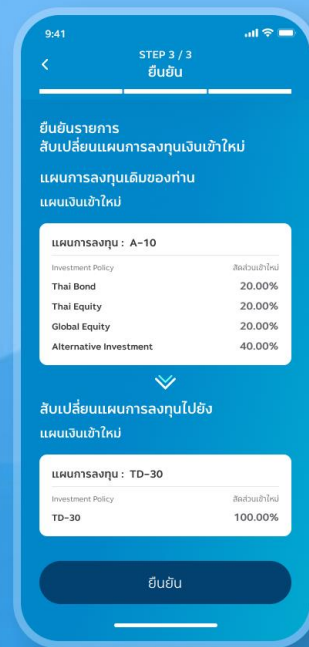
9:41

STEP 3 / 3
ยืนยัน

ยืนยันรายการ
สับเปลี่ยนแผนการลงทุนเงินเข้าใหม่

แผนการลงทุนเดิมของท่าน
แผนเงินเข้าใหม่

แผนการลงทุน : A-10

| Investment Policy | สัดส่วนเข้าใหม่ |
|---|---|
| Thai Bond | 20.00% |
| Thai Equity | 20.00% |
| Global Equity | 20.00% |
| Alternative Investment | 40.00% |

สับเปลี่ยนแผนการลงทุนไปยัง
แผนเงินเข้าใหม่

แผนการลงทุน : TD-30

| Investment Policy | สัดส่วนเข้าใหม่ |
|---|---|
| TD-30 | 100.00% |

ยืนยัน